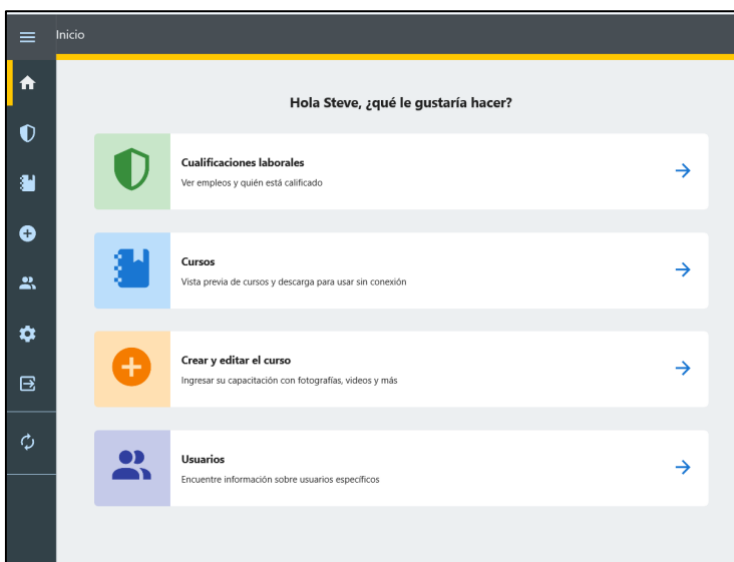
Inicio

Hola Steve, ¿qué le gustaría hacer?

Cualificaciones laborales
Ver empleos y quién está calificado

Cursos
Vista previa de cursos y descarga para usar sin conexión

Crear y editar el curso
Ingresar su capacitación con fotografías, videos y más

Usuarios
Encuentre información sobre usuarios específicos